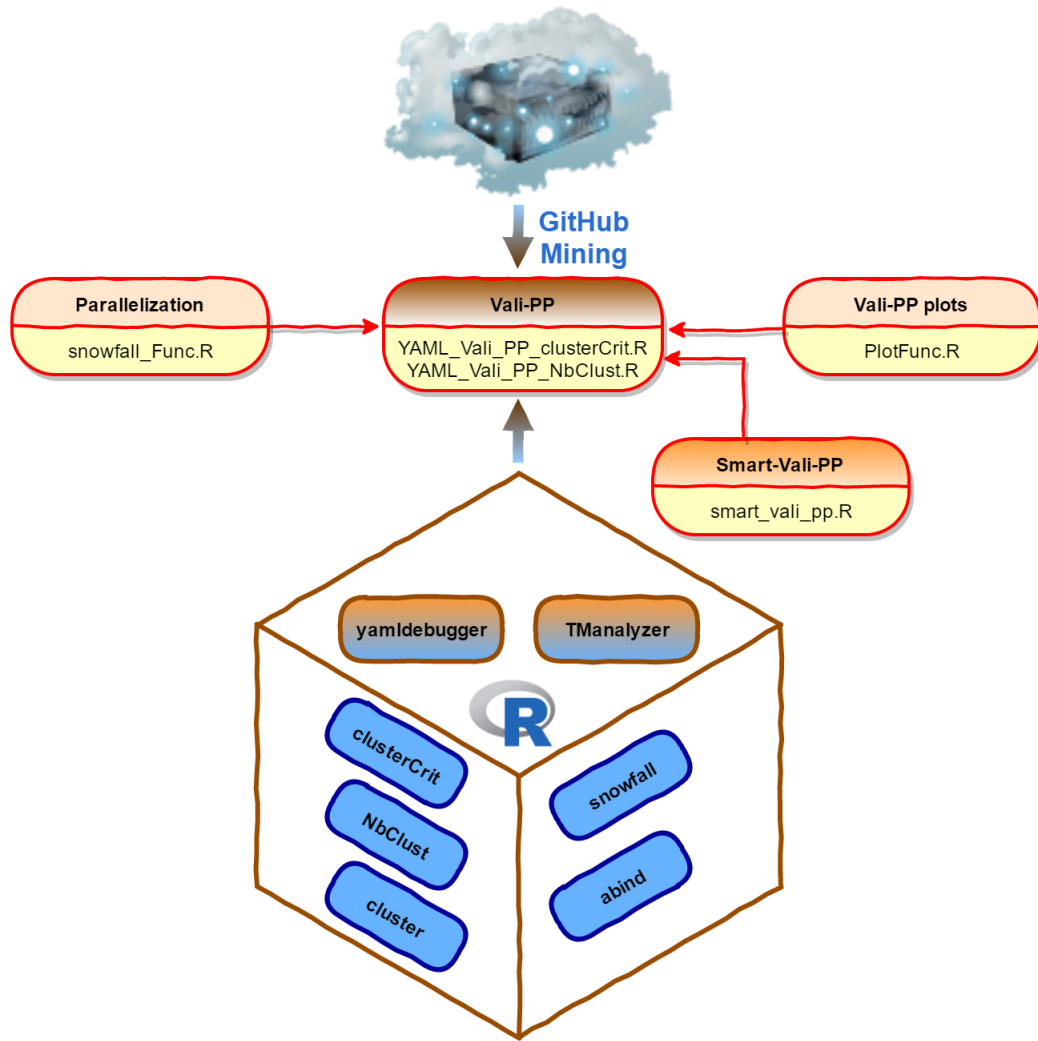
GitHub Mining

Parallelization
snowfall_Func.R

Vali-PP
YAML_Vali_PP_clusterCrit.R
YAML_Vali_PP_NbClust.R

Vali-PP plots
PlotFunc.R

Smart-Vali-PP
smart_vali_pp.R

yamldebugger

TManalyzer

R

clusterCrit

NbClust

cluster

snowfall

abind